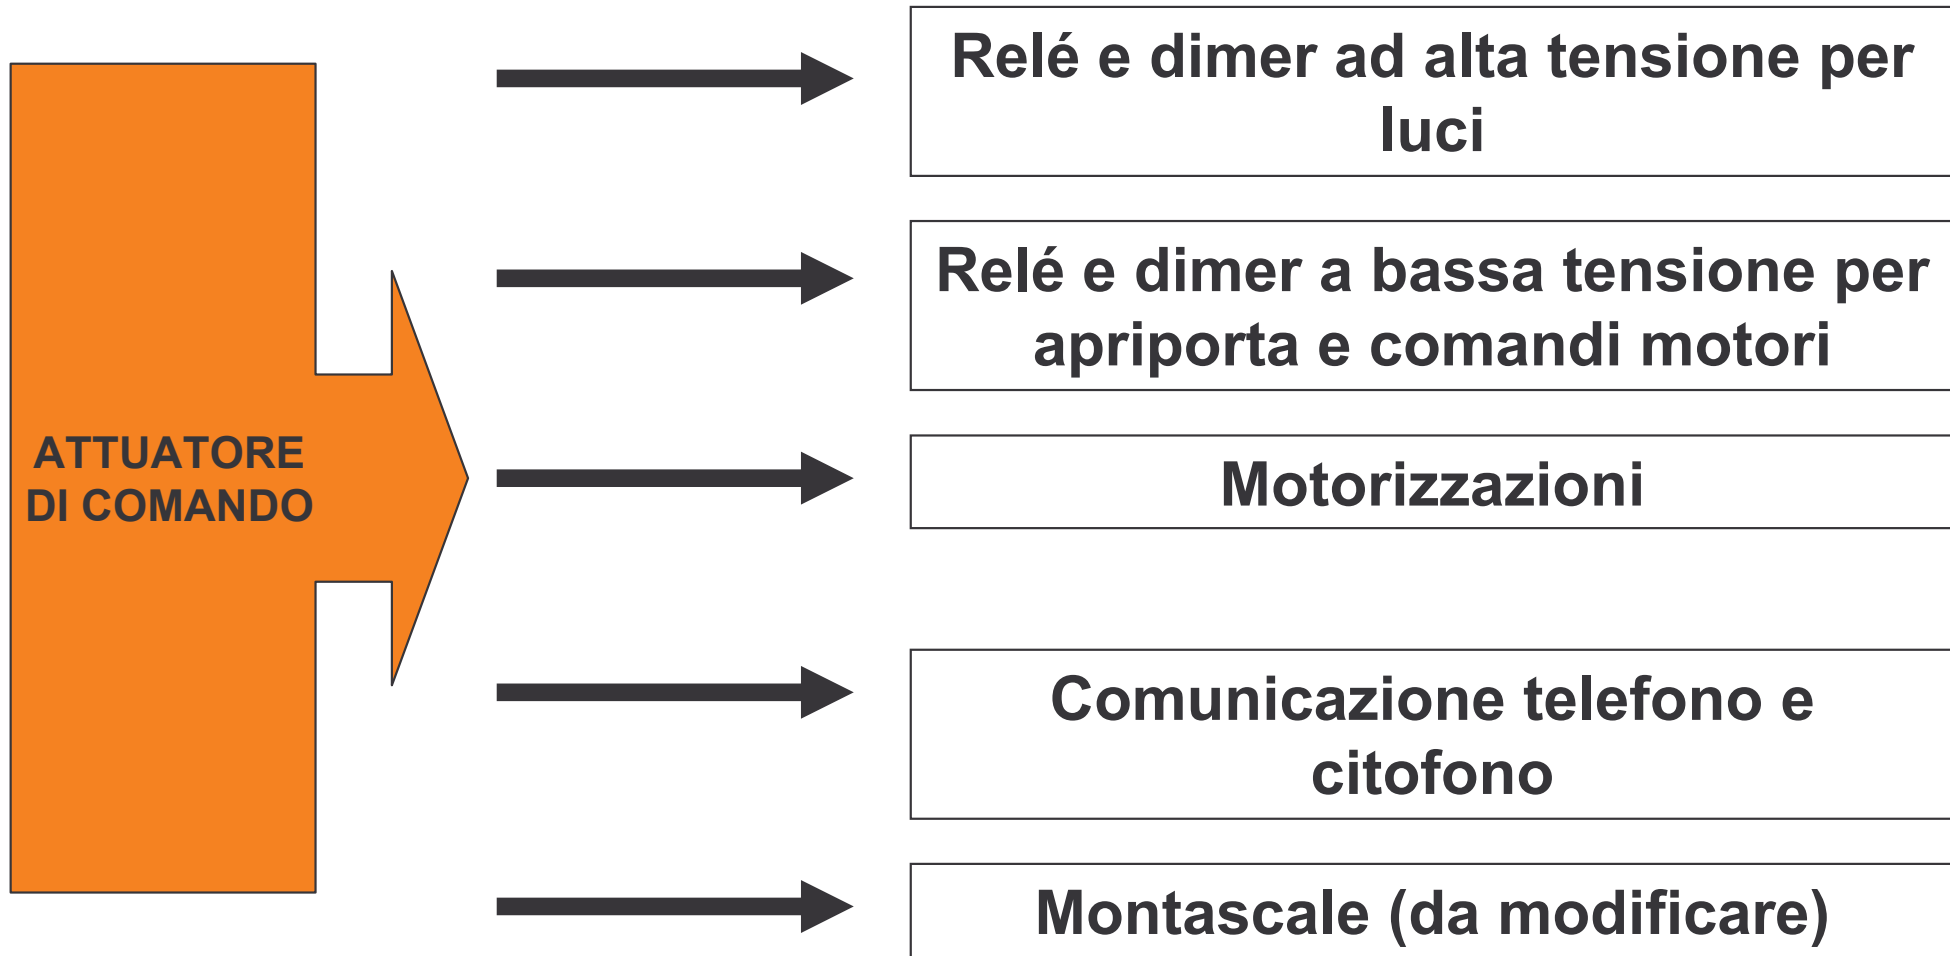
ATTUATORE DI COMANDO

Relé e dimer ad alta tensione per luci

Relé e dimer a bassa tensione per apriporta e comandi motori

Motorizzazioni

Comunicazione telefono e citofono

Montascale (da modificare)